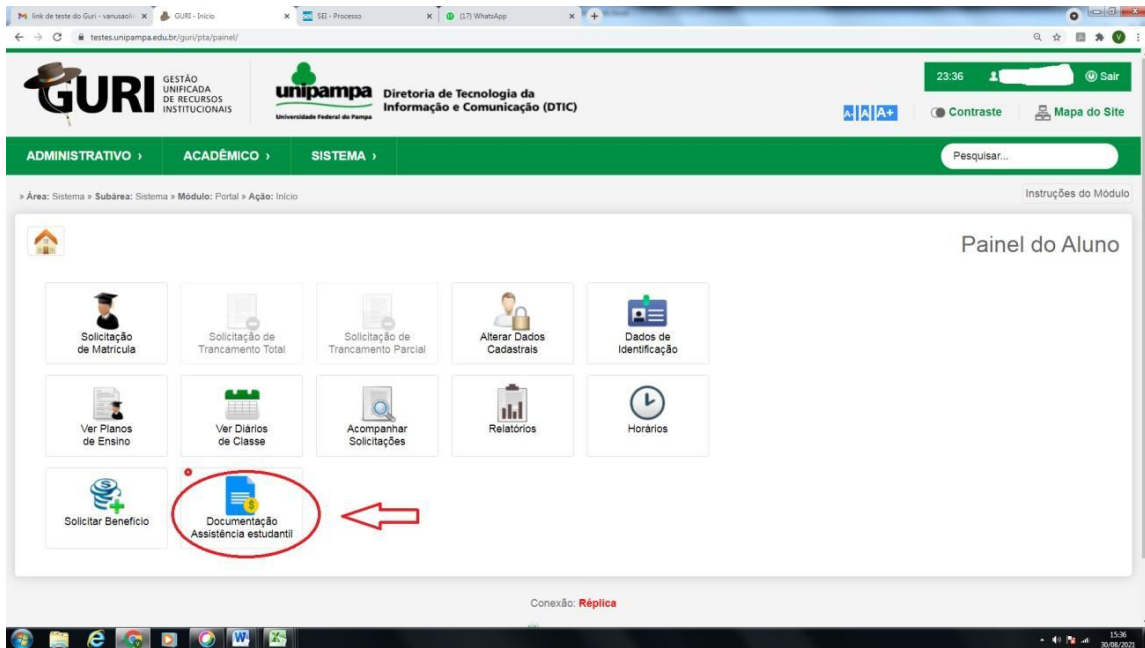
link de teste do Guri - vanusaoli · GURI - Início · SEI - Processo · (17) WhatsApp

testes.unipampa.edu.br/guri/pta/painel/

GURI GESTÃO UNIFICADA DE RECURSOS INSTITUCIONAIS

unipampa Universidade Federal do Pampa

Diretoria de Tecnologia da Informação e Comunicação (DTIC)

23:36 · Sair

A- A A+ · Contraste · Mapa do Site

ADMINISTRATIVO › ACADÊMICO › SISTEMA ›

Pesquisar...

» Área: Sistema » Subárea: Sistema » Módulo: Portal » Ação: Início

Instruções do Módulo

Painel do Aluno

Solicitação de Matrícula

Solicitação de Trancamento Total

Solicitação de Trancamento Parcial

Alterar Dados Cadastrais

Dados de Identificação

Ver Planos de Ensino

Ver Diários de Classe

Acompanhar Solicitações

Relatórios

Horários

Solicitar Benefício

Documentação Assistência estudantil

Conexão: Réplica

15:36
30/08/2021